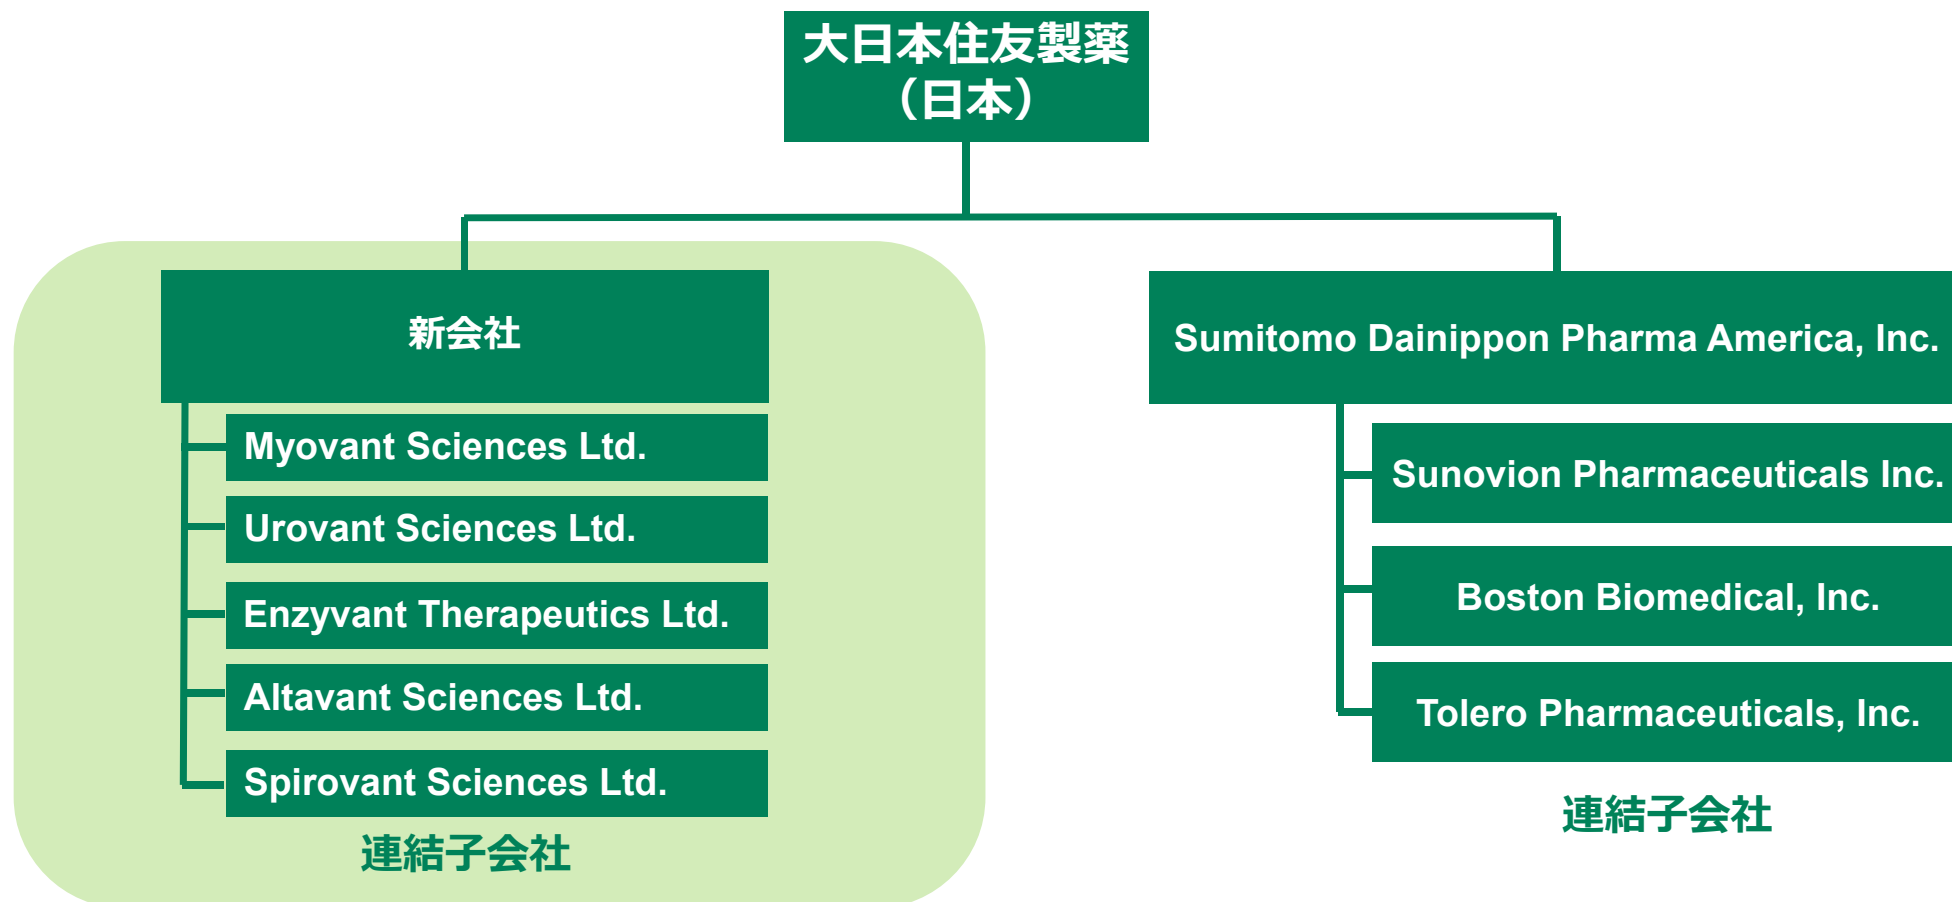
大日本住友製薬
（日本）

新会社

Myovant Sciences Ltd.

Urovant Sciences Ltd.

Enzyvant Therapeutics Ltd.

Altavant Sciences Ltd.

Spirovant Sciences Ltd.

連結子会社

Sumitomo Dainippon Pharma America, Inc.

Sunovion Pharmaceuticals Inc.

Boston Biomedical, Inc.

Tolero Pharmaceuticals, Inc.

連結子会社